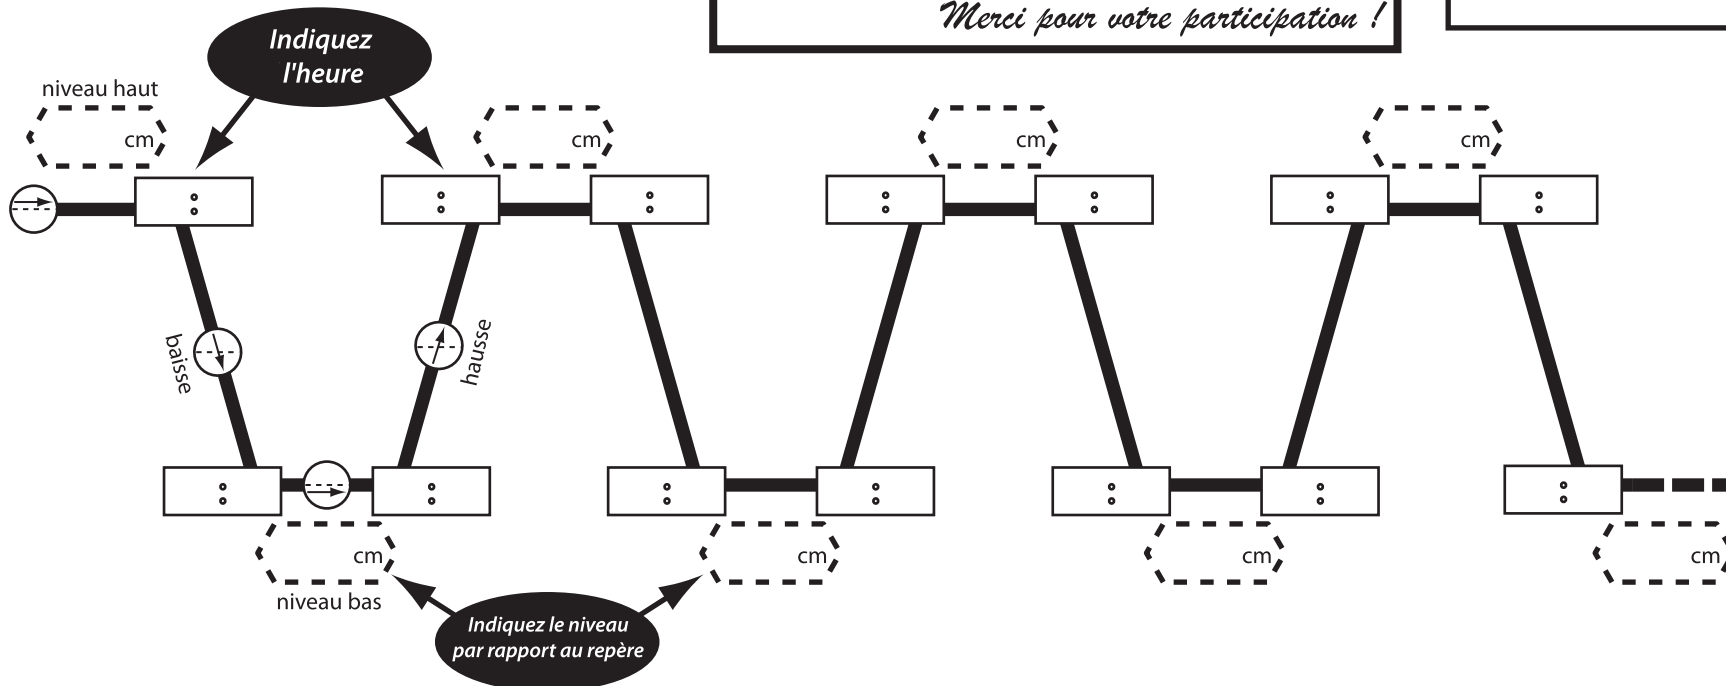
Merci pour votre participation !

Indiquez l'heure

niveau haut

cm

cm

cm

cm

:

:

:

:

:

:

:

baisse

hausse

:

:

:

:

:

:

:

cm

cm

cm

cm

niveau bas

Indiquez le niveau par rapport au repère